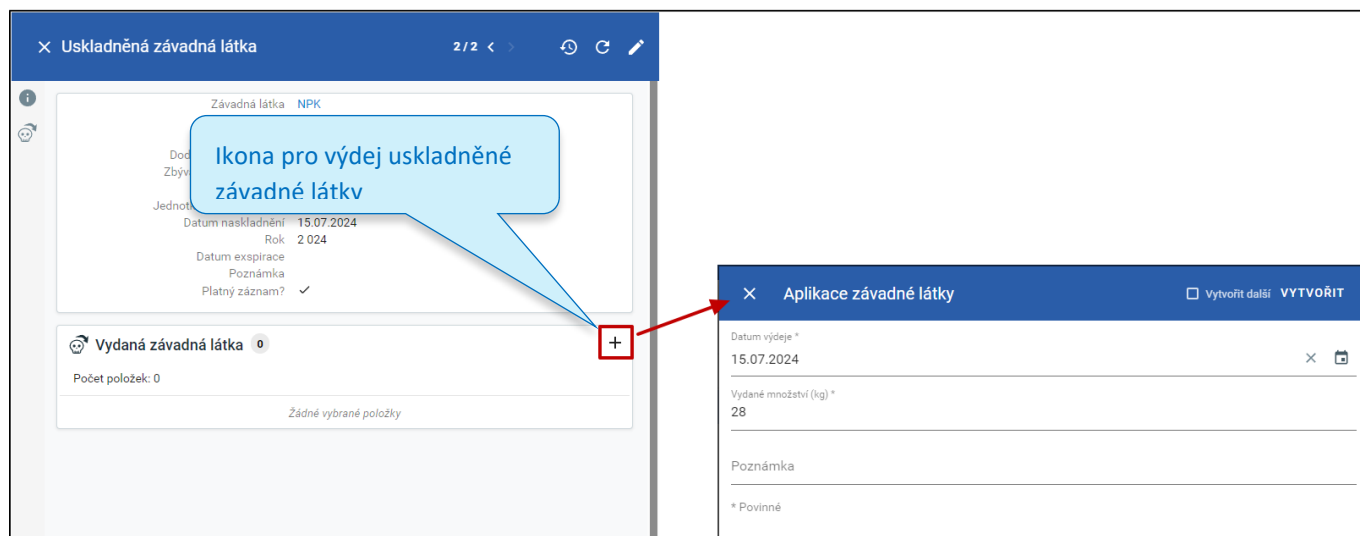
Uskladněná závadná látka

2 / 2

Závadná látka NPK

Dod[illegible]

Zbýv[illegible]

Jednot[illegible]

Datum naskladnění 15.07.2024

Rok 2 024

Datum exspirace

Poznámka

Platný záznam? ✓

Ikona pro výdej uskladněné závadné látky

Vydaná závadná látka 0

Počet položek: 0

Žádné vybrané položky

Aplikace závadné látky

Vytvořit další VYTVOŘIT

Datum výdeje *

15.07.2024

Vydané množství (kg) *

28

Poznámka

* Povinné